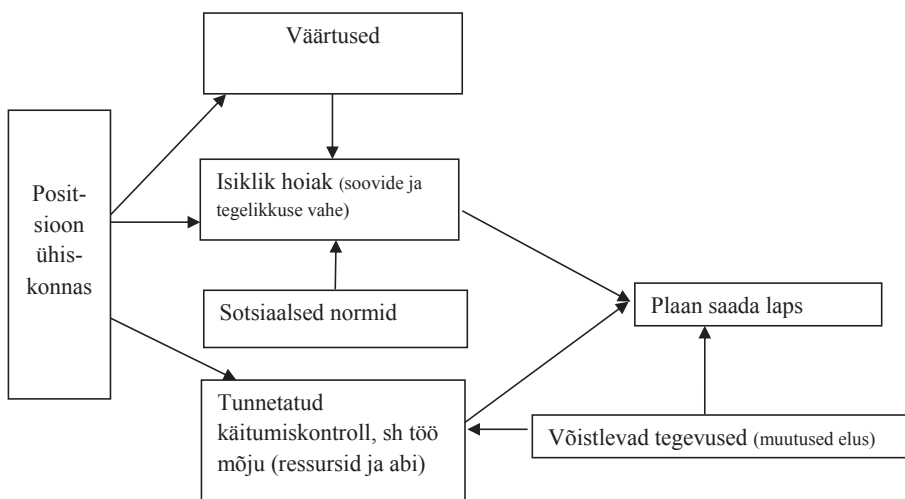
Väärtused

Positsioon ühiskonnas

Isiklik hoiak (soovide ja tegelikkuse vahe)

Sotsiaalsed normid

Plaan saada laps

Tunnetatud käitumiskontroll, sh töö mõju (ressursid ja abi)

Võistlevad tegevused (muutused elus)